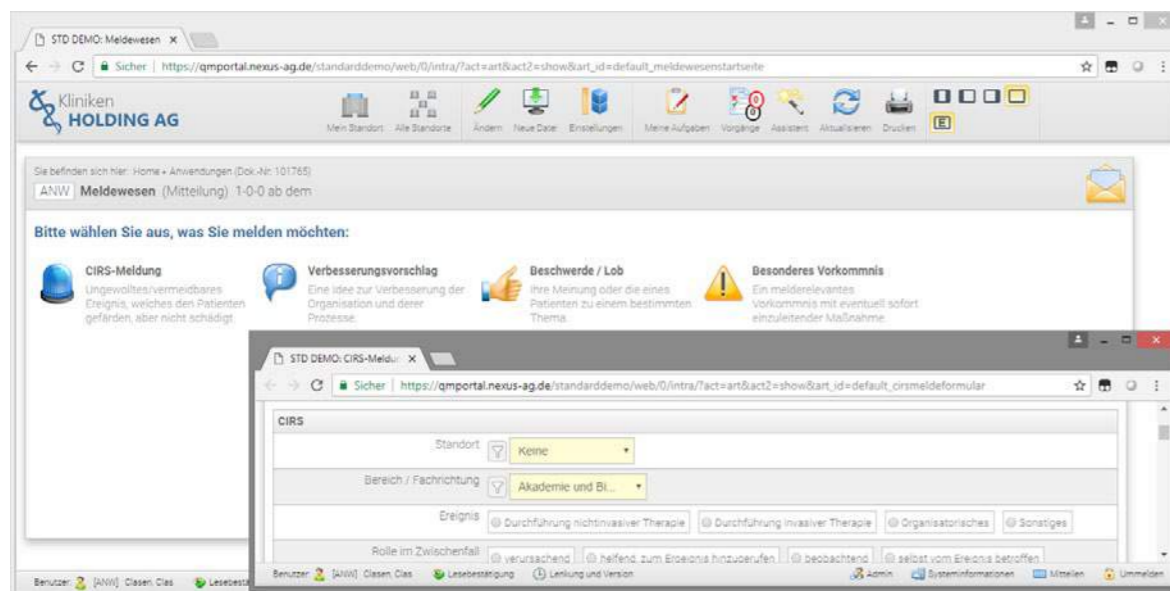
STD DEMO: Meldewesen ×

Sicher | https://qmportal.nexus-ag.de/standarddemo/web/0/intra/?act=art&act2=show&art_id=default_meldewesenstartseite

Kliniken HOLDING AG

Mein Standort Alle Standorte Ändern Neue Datei Einstellungen Meine Aufgaben Vorgänge Assistent Aktualisieren Drucken

E

Sie befinden sich hier: Home • Anwendungen (Dok.-Nr. 101765)

ANW Meldewesen (Mitteilung) 1-0-0 ab dem

Bitte wählen Sie aus, was Sie melden möchten:

CIRS-Meldung
Ungewolltes/vermeidbares Ereignis, welches den Patienten gefärden, aber nicht schädigt

Verbesserungsvorschlag
Eine Idee zur Verbesserung der Organisation und derer Prozesse

Beschwerde / Lob
Ihre Meinung oder die eines Patienten zu einem bestimmten Thema

Besonderes Vorkommnis
Ein melderelevantes Vorkommnis mit eventuell sofort einzuleitender Maßnahme

STD DEMO: CIRS-Meldu ×

Sicher | https://qmportal.nexus-ag.de/standarddemo/web/0/intra/?act=art&act2=show&art_id=default_cirsmeldeformular

CIRS

Standort Keine

Bereich / Fachrichtung Akademie und Bi...

Ereignis Durchführung nichtinvasiver Therapie Durchführung invasiver Therapie Organisatorisches Sonstiges

Rolle im Zwischenfall verursachend helfend, zum Ereignis hinzugerufen beobachtend selbst vom Ereignis betroffen

Benutzer: [ANW] Clasen, Clas Lesebestätigung Lenkung und Version Admin Systeminformationen Mitteilen Ummelden

Benutzer: [ANW] Clasen, Clas Lesebestä